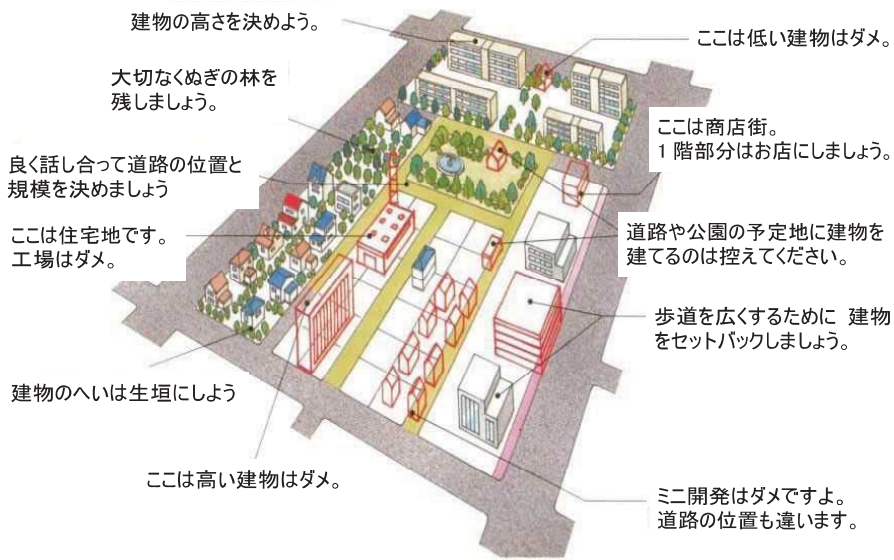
建物の高さを決めよう。

ここは低い建物はダメ。

大切なくぬぎの林を残しましょう。

ここは商店街。
1階部分はお店にしましょう。

良く話し合って道路の位置と規模を決めましょう

ここは住宅地です。
工場はダメ。

道路や公園の予定地に建物を建てるのは控えてください。

歩道を広くするために 建物をセットバックしましょう。

建物のへいは生垣にしよう

ここは高い建物はダメ。

ミニ開発はダメですよ。
道路の位置も違います。